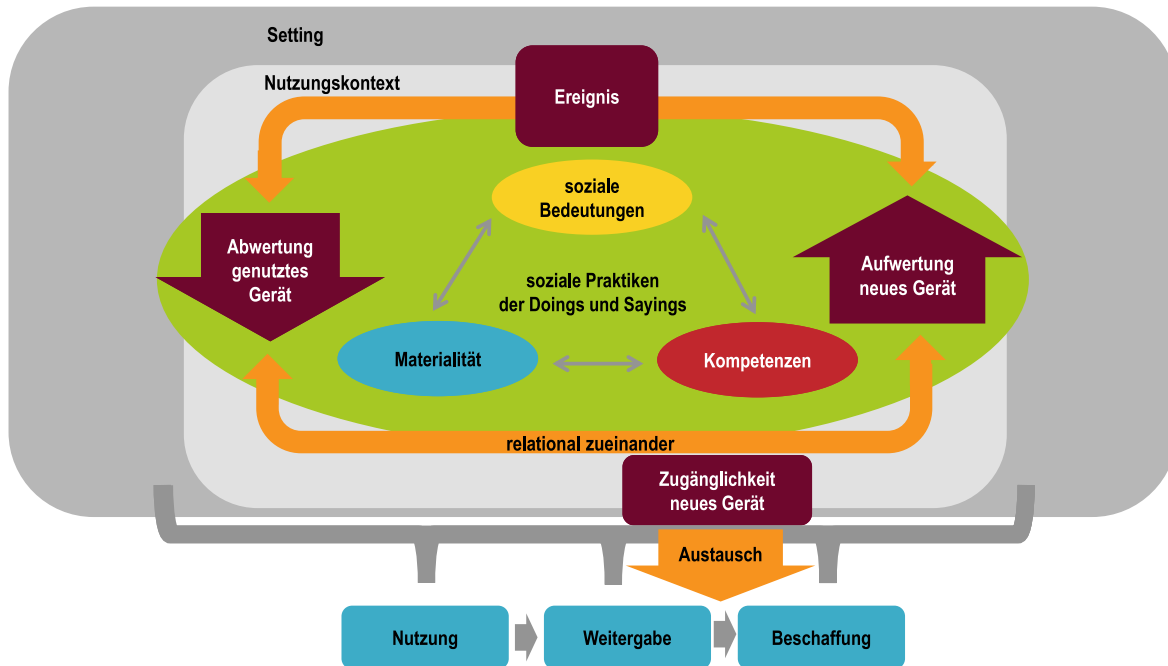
Setting

Nutzungskontext

Ereignis

soziale Bedeutungen

Abwertung genutztes Gerät

soziale Praktiken der Doings und Sayings

Aufwertung neues Gerät

Materialität

Kompetenzen

relational zueinander

Zugänglichkeit neues Gerät

Austausch

Nutzung

Weitergabe

Beschaffung